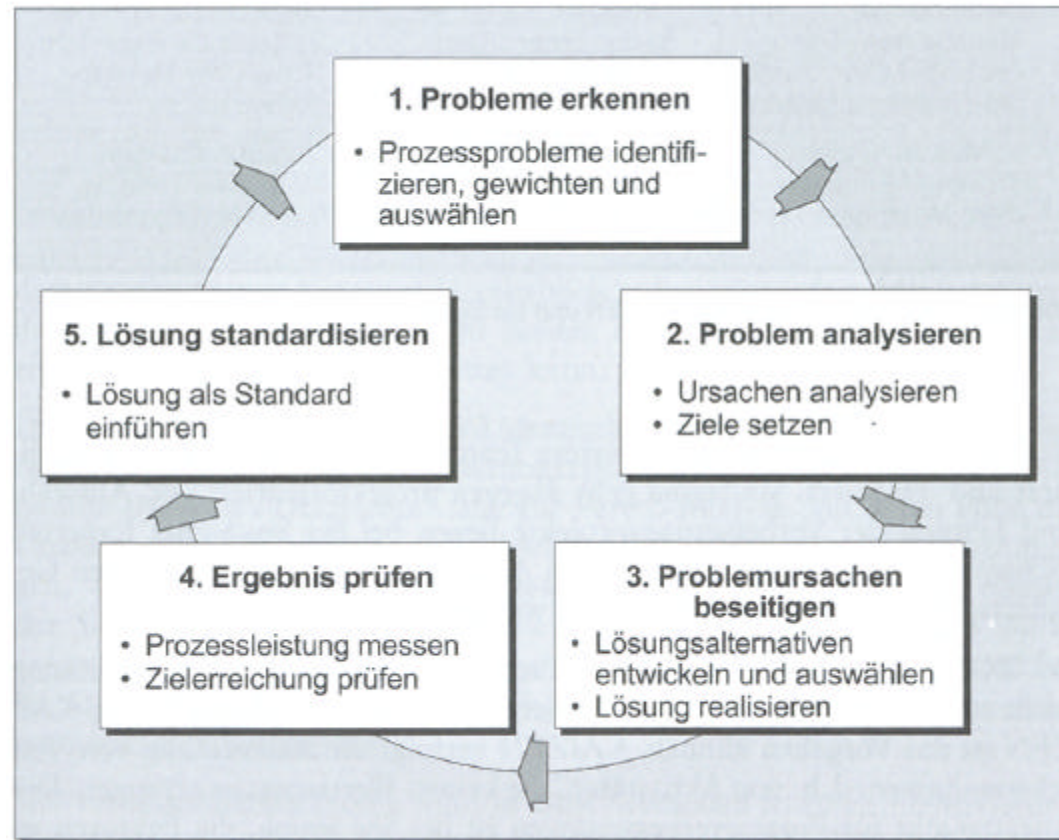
1. Probleme erkennen

• Prozessprobleme identifizieren, gewichten und auswählen

2. Problem analysieren

• Ursachen analysieren
• Ziele setzen

3. Problemursachen beseitigen

• Lösungsalternativen entwickeln und auswählen
• Lösung realisieren

4. Ergebnis prüfen

• Prozessleistung messen
• Zielerreichung prüfen

5. Lösung standardisieren

• Lösung als Standard einführen